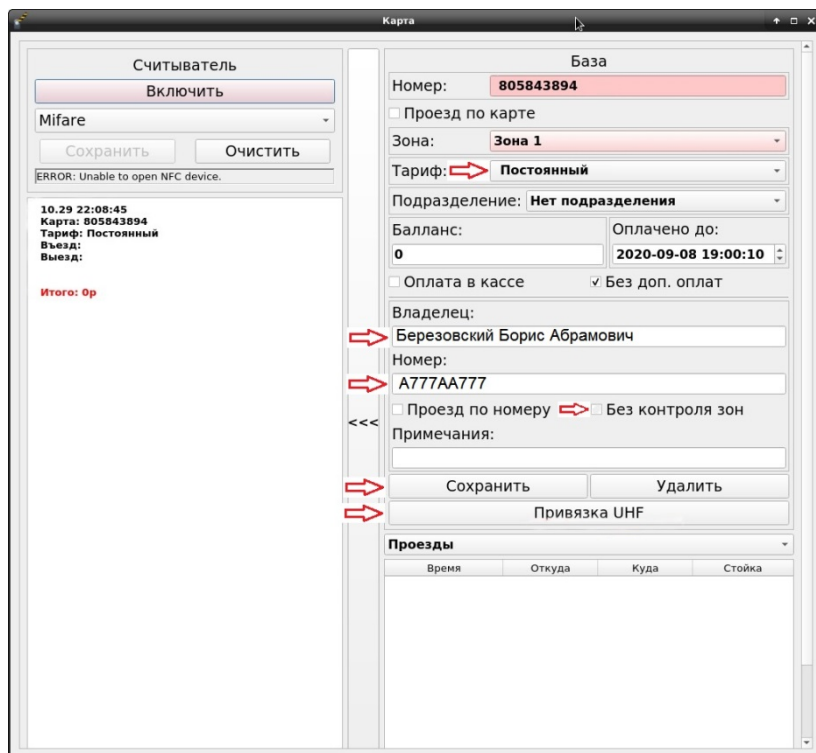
Карта

Считыватель

Включить

Mifare

Сохранить

Очистить

ERROR: Unable to open NFC device.

10.29 22:08:45
Карта: 805843894
Тариф: Постоянный
Въезд:
Выезд:

Итого: 0р

<<<

База

Номер: 805843894

Проезд по карте

Зона: Зона 1

Тариф: Постоянный

Подразделение: Нет подразделения

Балланс: 0

Оплачено до: 2020-09-08 19:00:10

Оплата в кассе

Без доп. оплат

Владелец:

Березовский Борис Абрамович

Номер:

А777АА777

Проезд по номеру

Без контроля зон

Примечания:

Сохранить

Удалить

Привязка UHF

Проезды

| Время | Откуда | Куда | Стойка |
|---|---|---|---|